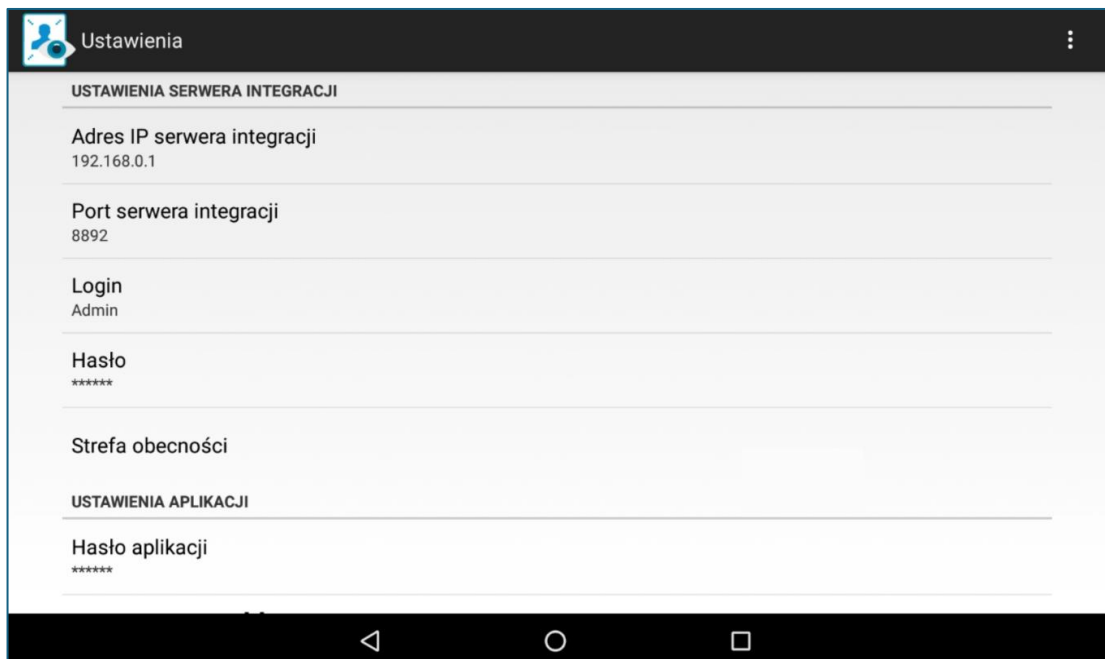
Ustawienia

USTAWIENIA SERWERA INTEGRACJI

Adres IP serwera integracji
192.168.0.1

Port serwera integracji
8892

Login
Admin

Hasło
******

Strefa obecności

USTAWIENIA APLIKACJI

Hasło aplikacji
******